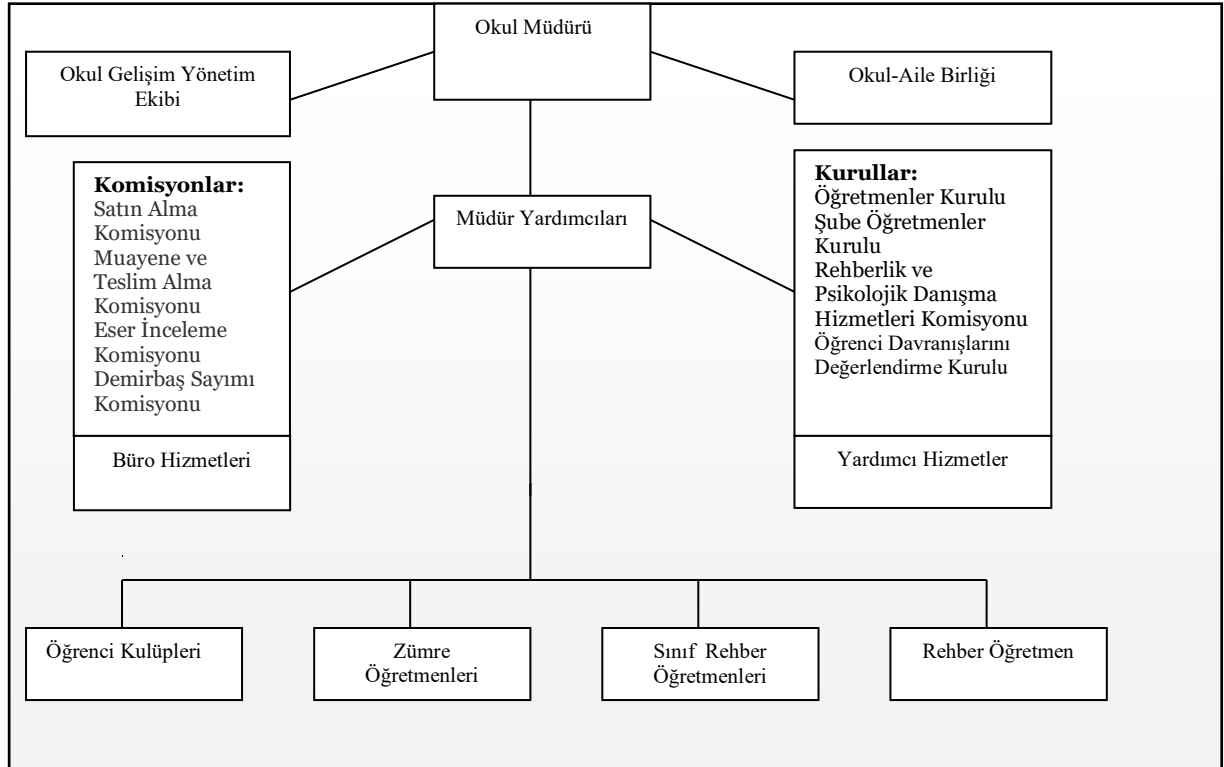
Okul Müdürü

Okul Gelişim Yönetim Ekibi

Okul-Aile Birliği

Komisyonlar:
Satın Alma Komisyonu
Muayene ve Teslim Alma Komisyonu
Eser İnceleme Komisyonu
Demirbaş Sayımı Komisyonu

Büro Hizmetleri

Müdür Yardımcıları

Kurullar:
Öğretmenler Kurulu
Şube Öğretmenler Kurulu
Rehberlik ve Psikolojik Danışma Hizmetleri Komisyonu
Öğrenci Davranışlarını Değerlendirme Kurulu

Yardımcı Hizmetler

Öğrenci Kulüpleri

Zümre Öğretmenleri

Sınıf Rehber Öğretmenleri

Rehber Öğretmen